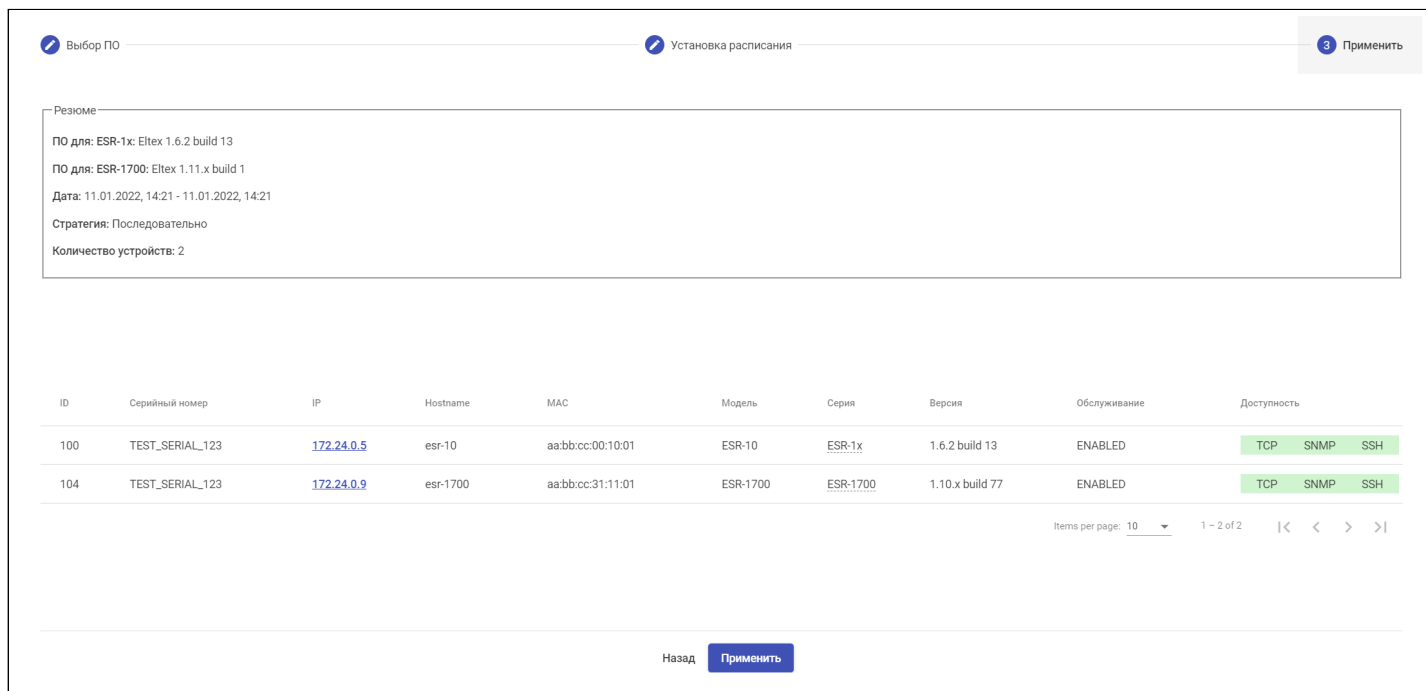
Выбор ПО

Установка расписания

3 Применить

Резюме

ПО для: ESR-1x: Eltex 1.6.2 build 13

ПО для: ESR-1700: Eltex 1.11.x build 1

Дата: 11.01.2022, 14:21 - 11.01.2022, 14:21

Стратегия: Последовательно

Количество устройств: 2

| ID | Серийный номер | IP | Hostname | MAC | Модель | Серия | Версия | Обслуживание | Доступность |
|---|---|---|---|---|---|---|---|---|---|
| 100 | TEST_SERIAL_123 | 172.24.0.5 | esr-10 | aa:bb:cc:00:10:01 | ESR-10 | ESR-1x | 1.6.2 build 13 | ENABLED | TCP SNMP SSH |
| 104 | TEST_SERIAL_123 | 172.24.0.9 | esr-1700 | aa:bb:cc:31:11:01 | ESR-1700 | ESR-1700 | 1.10.x build 77 | ENABLED | TCP SNMP SSH |

Items per page: 10 1 – 2 of 2

Назад Применить